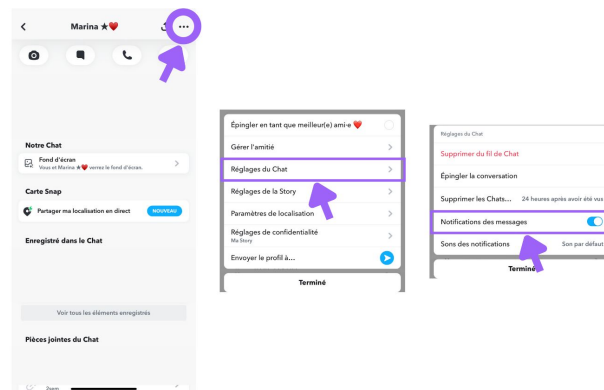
Marina ★❤️

Notre Chat

Fond d'écran
Vous et Marina ★❤️ verrez le fond d'écran.

Carte Snap

Partager ma localisation en direct NOUVEAU

Enregistré dans le Chat

Voir tous les éléments enregistrés

Pièces jointes du Chat

Épingler en tant que meilleur(e) ami·e ❤️

Gérer l'amitié

Réglages du Chat

Réglages de la Story

Paramètres de localisation

Réglages de confidentialité
Ma Story

Envoyer le profil à...

Terminé

Réglages du Chat

Supprimer du fil de Chat

Épingler la conversation

Supprimer les Chats... 24 heures après avoir été vus

Notifications des messages

Sons des notifications Son par défaut

Terminé